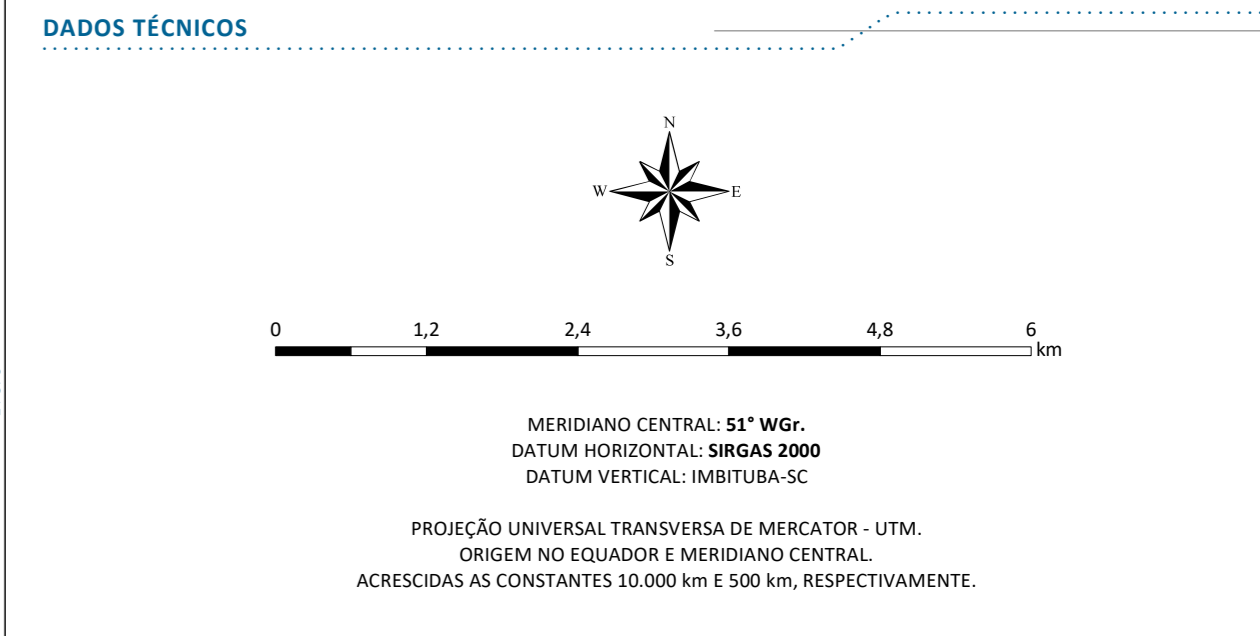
DADOS TÉCNICOS

N
W
E
S

0 1,2 2,4 3,6 4,8 6 km

MERIDIANO CENTRAL: **51° WGr.**
DATUM HORIZONTAL: **SIRGAS 2000**
DATUM VERTICAL: IMBITUBA-SC

PROJEÇÃO UNIVERSAL TRANSVERSA DE MERCATOR - UTM.
ORIGEM NO EQUADOR E MERIDIANO CENTRAL.
ACRESCIDAS AS CONSTANTES 10.000 km E 500 km, RESPECTIVAMENTE.